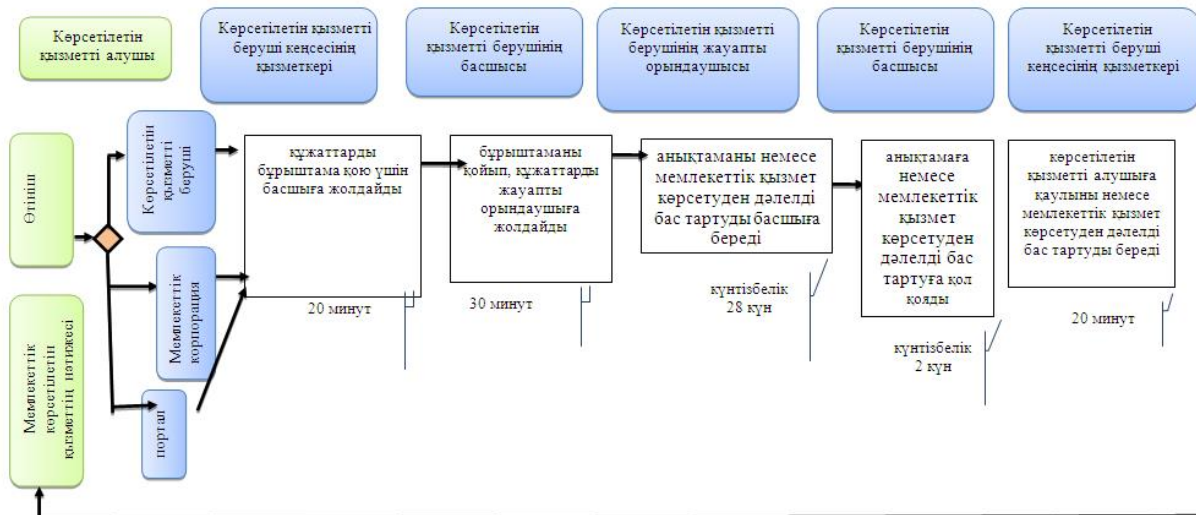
Көрсетілетін қызметті алушы

Көрсетілетін қызметті беруші кеңсесінің қызметкері

Көрсетілетін қызметті берушінің басшысы

Көрсетілетін қызметті берушінің жауапты орындаушысы

Көрсетілетін қызметті берушінің басшысы

Көрсетілетін қызметті беруші кеңсесінің қызметкері

Өтініш

Көрсетілетін қызметті беруші

Мемлекеттік корпорация

портал

Мемлекеттік көрсетілетін қызметтің нәтижесі

құжаттарды бұрыштама қою үшін басшыға жолдайды

20 минут

бұрыштаманы қойып, құжаттарды жауапты орындаушыға жолдайды

30 минут

анықтаманы немесе мемлекеттік қызмет көрсетуден дәлелді бас тартуды басшыға береді

күнтізбелік 28 күн

анықтамаға немесе мемлекеттік қызмет көрсетуден дәлелді бас тартуға қол қояды

күнтізбелік 2 күн

көрсетілетін қызметті алушыға қаулыны немесе мемлекеттік қызмет көрсетуден дәлелді бас тартуды береді

20 минут